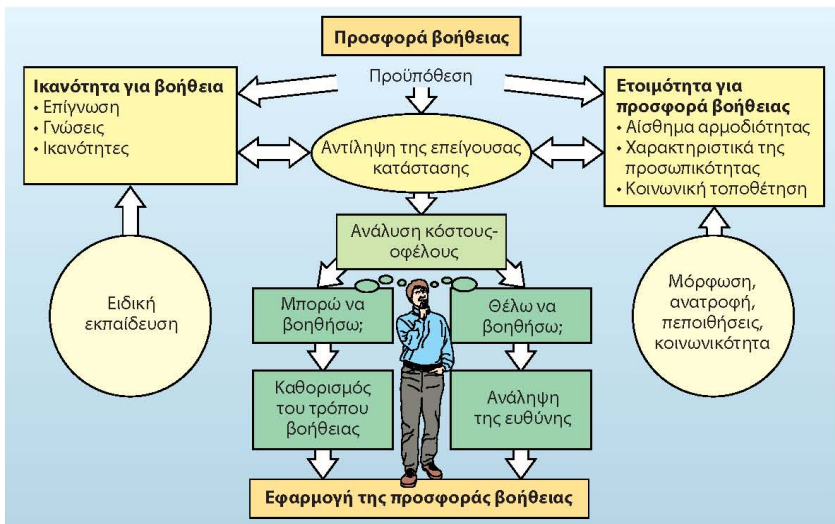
Προσφορά βοήθειας

Ικανότητα για βοήθεια
• Επίγνωση
• Γνώσεις
• Ικανότητες

Προϋπόθεση

Ετοιμότητα για προσφορά βοήθειας
• Αίσθημα αρμοδιότητας
• Χαρακτηριστικά της προσωπικότητας
• Κοινωνική τοποθέτηση

Αντίληψη της επείγουσας κατάστασης

Ανάλυση κόστους-οφέλους

Ειδική εκπαίδευση

Μπορώ να βοηθήσω;

Θέλω να βοηθήσω;

Μόρφωση, ανατροφή, πεποιθήσεις, κοινωνικότητα

Καθορισμός του τρόπου βοήθειας

Ανάληψη της ευθύνης

Εφαρμογή της προσφοράς βοήθειας